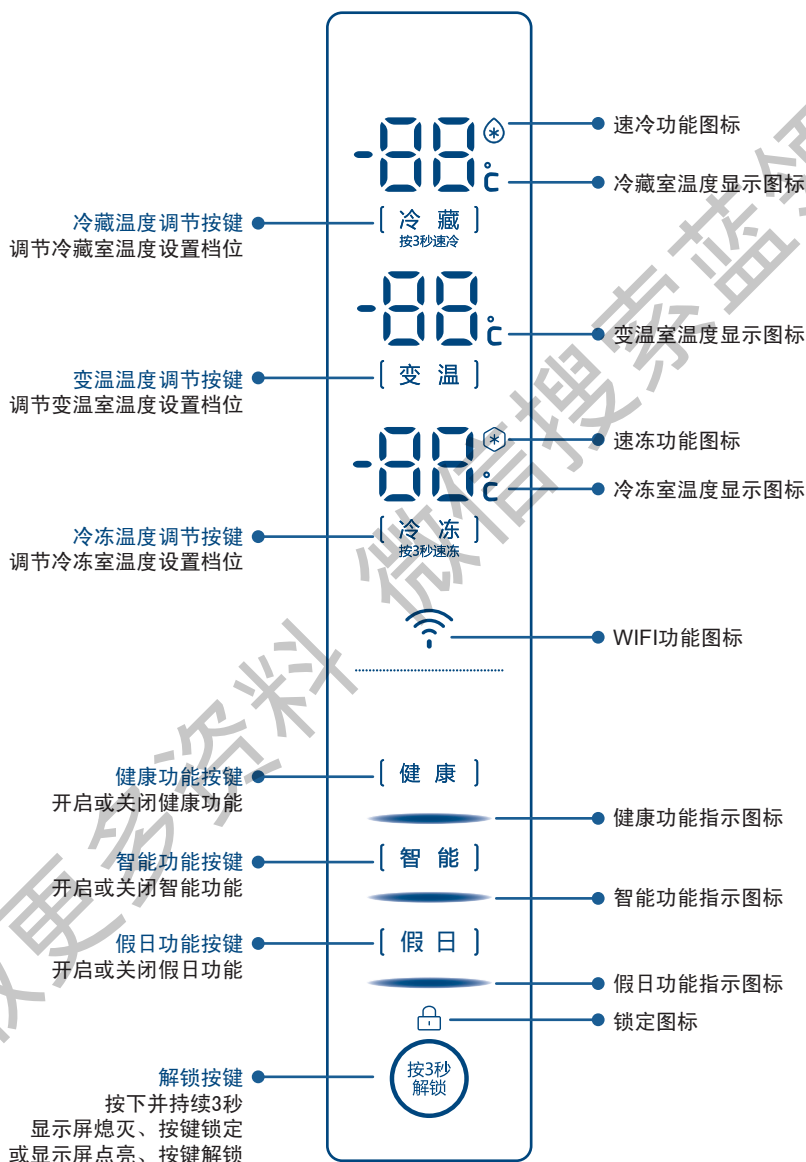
-88℃
速冷功能图标
冷藏室温度显示图标
冷藏温度调节按键
调节冷藏室温度设置档位
[ 冷 藏 ]
按3秒速冷
-88℃
变温室温度显示图标
变温温度调节按键
调节变温室温度设置档位
[ 变 温 ]
-88℃
速冻功能图标
冷冻室温度显示图标
冷冻温度调节按键
调节冷冻室温度设置档位
[ 冷 冻 ]
按3秒速冻
WIFI功能图标
健康功能按键
开启或关闭健康功能
[ 健 康 ]
健康功能指示图标
智能功能按键
开启或关闭智能功能
[ 智 能 ]
智能功能指示图标
假日功能按键
开启或关闭假日功能
[ 假 日 ]
假日功能指示图标
锁定图标
解锁按键
按下并持续3秒
显示屏熄灭、按键锁定
或显示屏点亮、按键解锁
按3秒
解锁
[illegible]更多资料 微信搜索蓝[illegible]